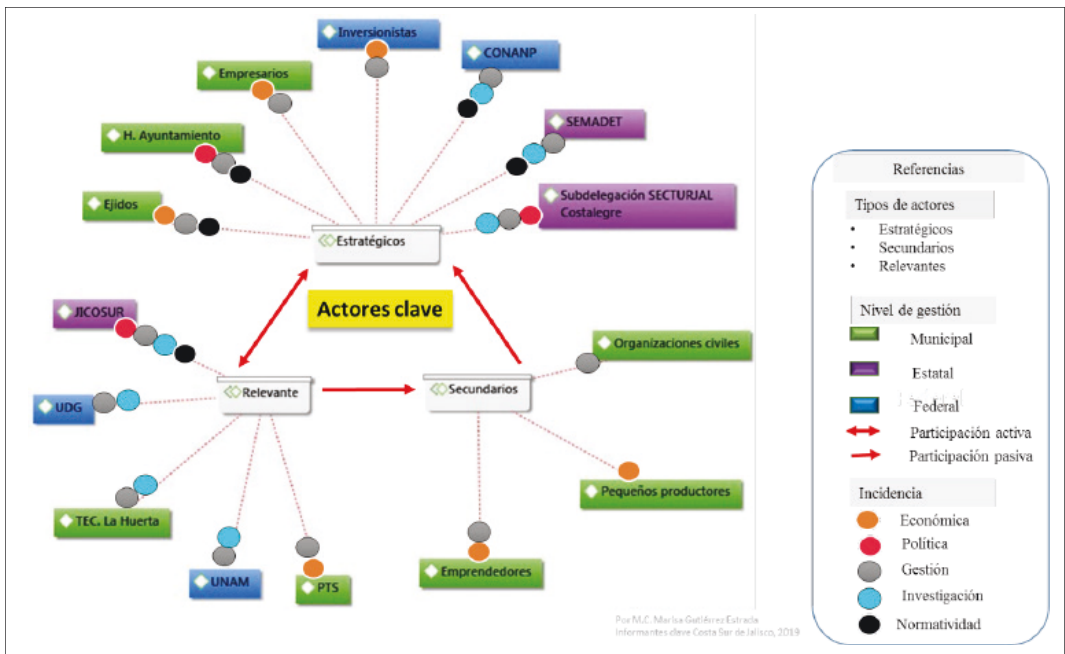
Inversionistas

CONANP

Empresarios

SEMADET

H. Ayuntamiento

Subdelegación SECTURJAL Costalegre

Ejidos

Estratégicos

Actores clave

JICOSUR

Organizaciones civiles

Relevante

Secundarios

UDG

Pequeños productores

TEC. La Huerta

UNAM

PTS

Emprendedores

Por M.C. Marisa Gutiérrez Estrada
Informantes clave Costa Sur de Jalisco, 2019

Referencias

Tipos de actores
• Estratégicos
• Secundarios
• Relevantes

Nivel de gestión
Municipal
Estatal
Federal
Participación activa
Participación pasiva

Incidencia
Económica
Política
Gestión
Investigación
Normatividad